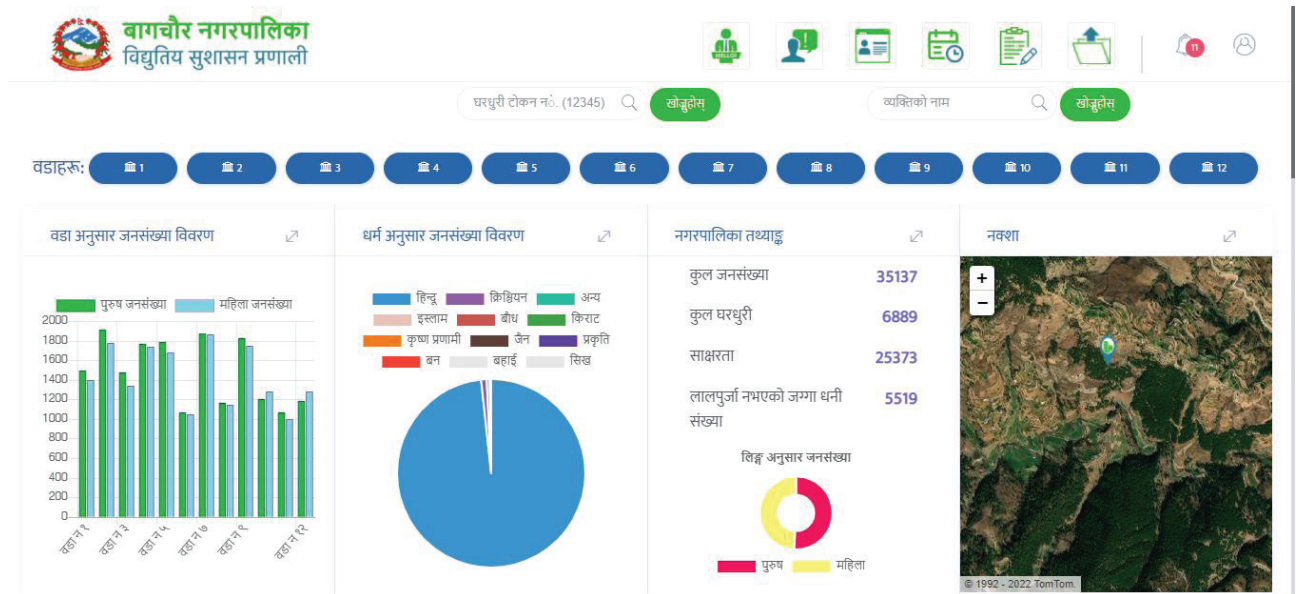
बागचौर नगरपालिका
विद्युतिय सुशासन प्रणाली

HELLO!

11

घरधुरी टोकन नं. (12345)
खोज्नुहोस्

व्यक्तिको नाम
खोज्नुहोस्

वडाहरू: 1 2 3 4 5 6 7 8 9 10 11 12

वडा अनुसार जनसंख्या विवरण

पुरुष जनसंख्या महिला जनसंख्या

2000
1800
1600
1400
1200
1000
800
600
400
200
0

वडा नं १ वडा नं ३ वडा नं ५ वडा नं ७ वडा नं ९ वडा नं १२

धर्म अनुसार जनसंख्या विवरण

हिन्दू क्रिश्चियन अन्य
इस्लाम बौध किराट
कृष्ण प्रणामी जैन प्रकृति
बन बहाई सिख

नगरपालिका तथ्याङ्क

| कुल जनसंख्या | 35137 |
|---|---|
| कुल घरधुरी | 6889 |
| साक्षरता | 25373 |
| लालपुर्जा नभएको जग्गा धनी संख्या | 5519 |

लिङ्ग अनुसार जनसंख्या

पुरुष महिला

नक्शा

+
−

© 1992 - 2022 TomTom.